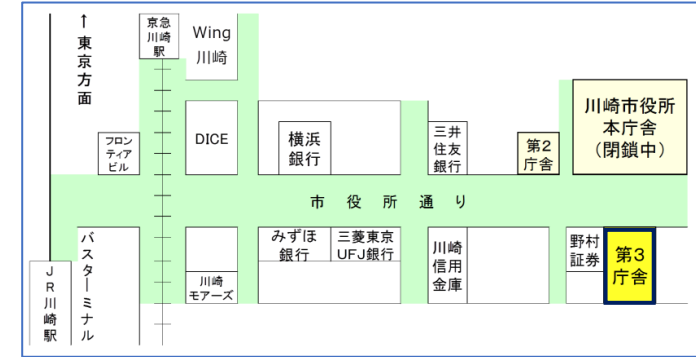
↑ 東京方面

京急川崎駅

Wing 川崎

フロンティアビル

DICE

横浜銀行

三井住友銀行

第2庁舎

川崎市役所本庁舎（閉鎖中）

市 役 所 通 り

JR川崎駅

バスターミナル

川崎モアーズ

みずほ銀行

三菱東京UFJ銀行

川崎信用金庫

野村証券

第3庁舎